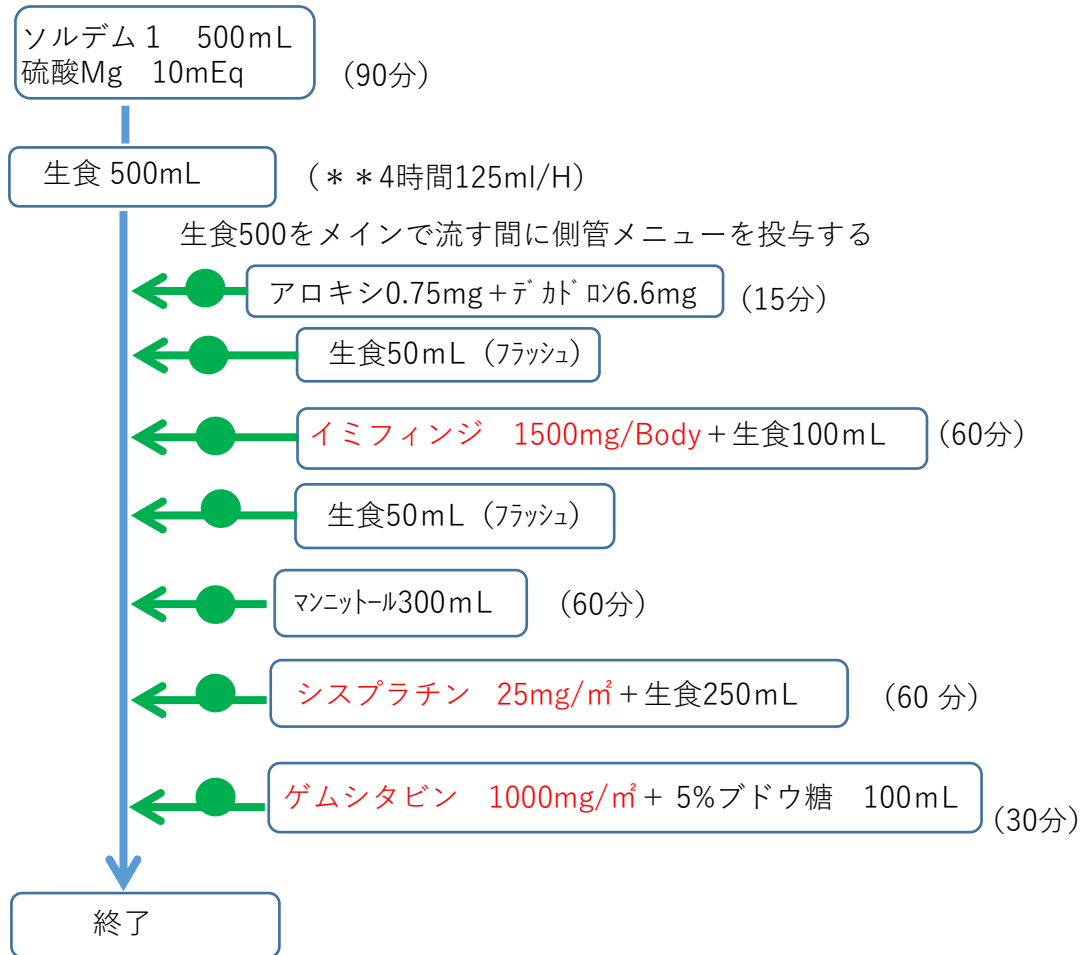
ソルデム１　500mL
硫酸Mg　10mEq
（90分）

生食 500mL
（＊＊4時間125ml/H）

生食500をメインで流す間に側管メニューを投与する

アロキシ0.75mg＋デカドロン6.6mg
（15分）

生食50mL（フラッシュ）

イミフィンジ　1500mg/Body＋生食100mL
（60分）

生食50mL（フラッシュ）

マンニットール300mL
（60分）

シスプラチン　25mg/㎡＋生食250mL
（60 分）

ゲムシタビン　1000mg/㎡＋ 5%ブドウ糖　100mL
（30分）

終了